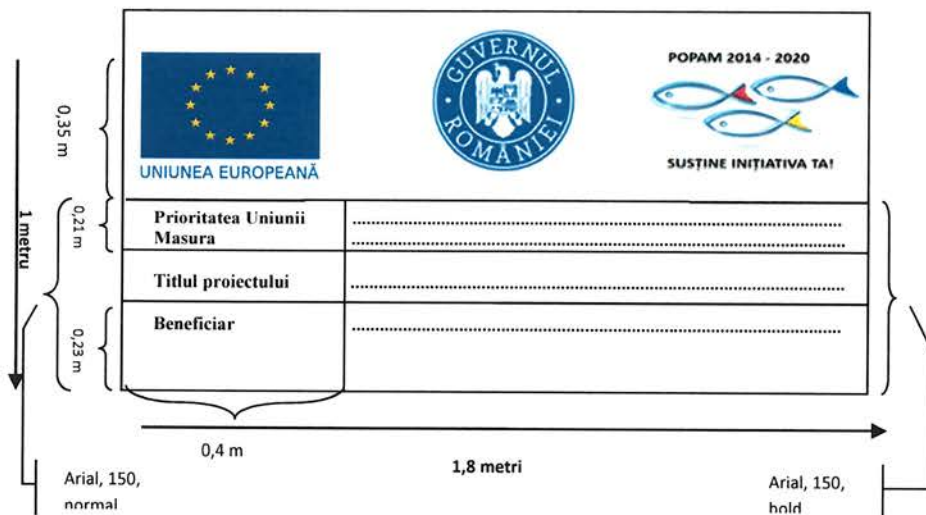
UNIUNEA EUROPEANĂ

GUVERNUL ROMÂNIEI

POPAM 2014 - 2020

SUSȚINE INIȚIATIVA TA!

0,35 m

1 metru

0,21 m

0,23 m

| Prioritatea Uniunii Masura | ........................................................................ ........................................................................ |
|---|---|
| Titlul proiectului | ........................................................................ |
| Beneficiar | ........................................................................ |

0,4 m

1,8 metri

Arial, 150, normal

Arial, 150, bold